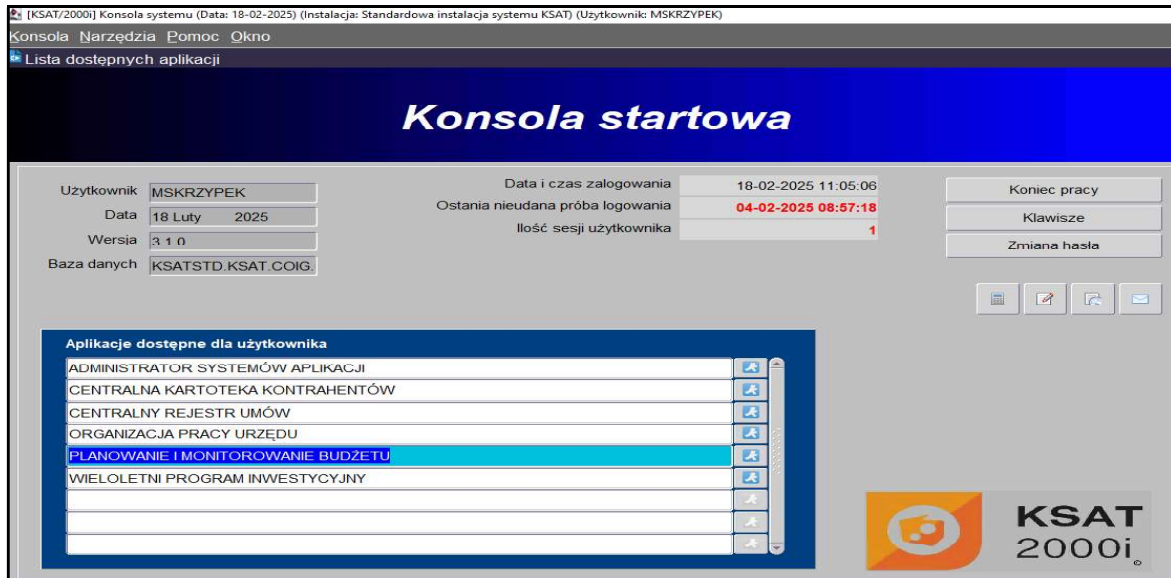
[KSAT/2000i] Konsola systemu (Data: 18-02-2025) (Instalacja: Standardowa instalacja systemu KSAT) (Użytkownik: MSKRZYPEK)

Konsola Narzędzia Pomoc Okno

Lista dostępnych aplikacji

Konsola startowa

Użytkownik MSKRZYPEK
Data 18 Luty 2025
Wersja 3.1.0
Baza danych KSATSTD.KSAT.COIG

Data i czas zalogowania 18-02-2025 11:05:06
Ostania nieudana próba logowania 04-02-2025 08:57:18
Ilość sesji użytkownika 1

Koniec pracy
Klawisze
Zmiana hasła

Aplikacje dostępne dla użytkownika
ADMINISTRATOR SYSTEMÓW APLIKACJI
CENTRALNA KARTOTEKA KONTRAHENTÓW
CENTRALNY REJESTR UMÓW
ORGANIZACJA PRACY URZĘDU
PLANOWANIE I MONITOROWANIE BUDŻETU
WIELOLETNI PROGRAM INWESTYCYJNY

KSAT 2000i